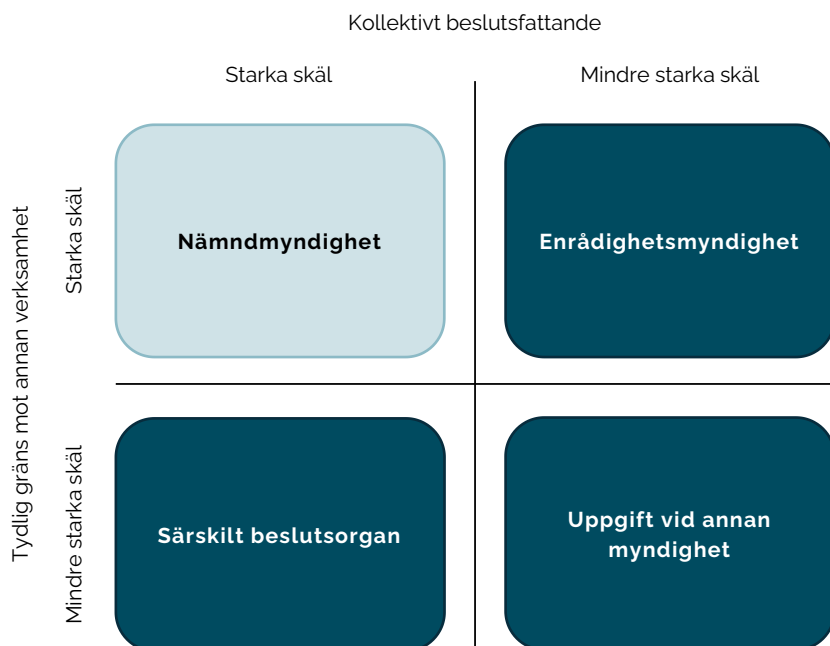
Kollektivt beslutsfattande

Starka skäl

Mindre starka skäl

Tydlig gräns mot annan verksamhet

Starka skäl

Nämndmyndighet

Enrådighetsmyndighet

Mindre starka skäl

Särskilt beslutsorgan

Uppgift vid annan myndighet